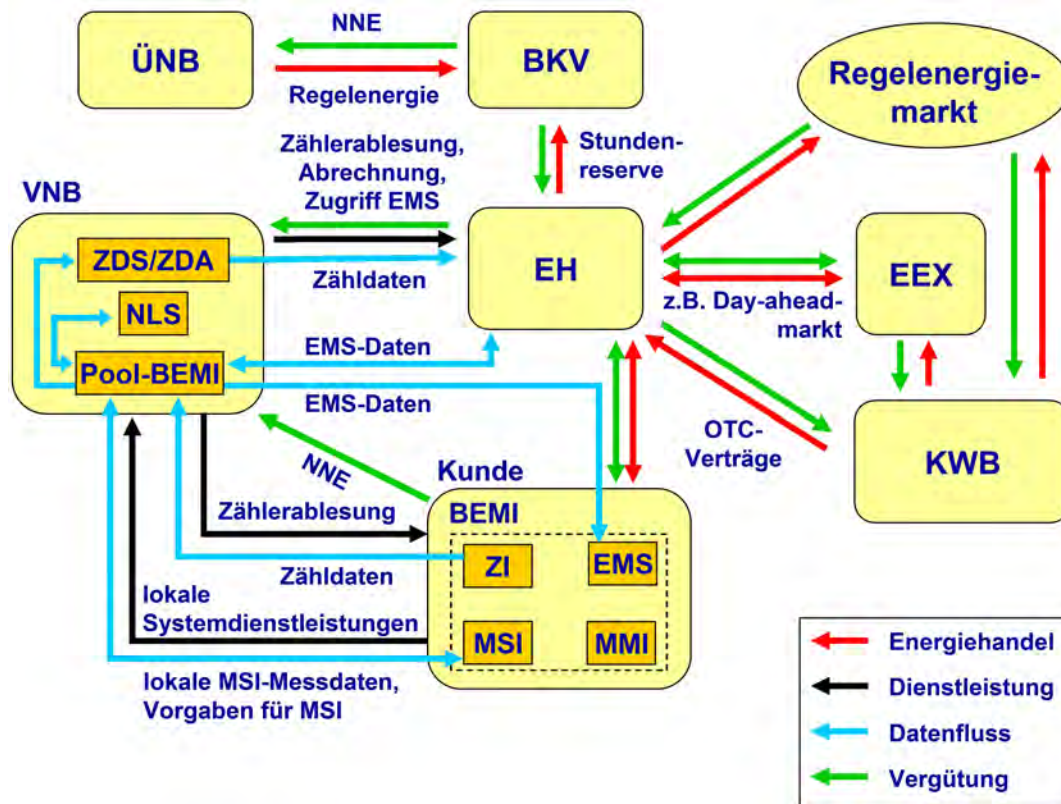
ÜNB

NNE

Regelenergie

BKV

Regelenergiemarkt

Zählerablesung, Abrechnung, Zugriff EMS

Stundenreserve

VNB

ZDS/ZDA

Zähldaten

EH

EEX

NLS

z.B. Day-aheadmarkt

Pool-BEMI

EMS-Daten

EMS-Daten

OTC-Verträge

KWB

NNE

Kunde

Zählerablesung

BEMI

ZI

EMS

Zähldaten

lokale Systemdienstleistungen

MSI

MMI

lokale MSI-Messdaten, Vorgaben für MSI

Energiehandel

Dienstleistung

Datenfluss

Vergütung